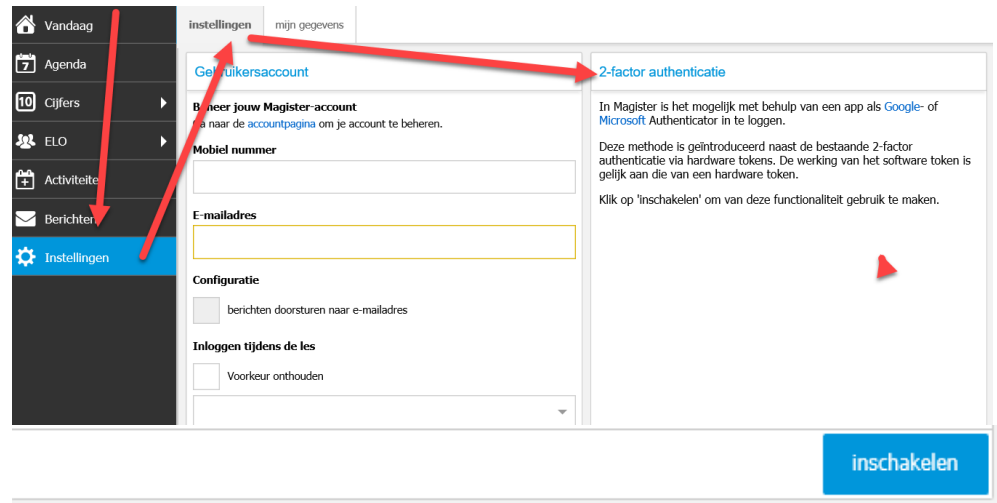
Vandaag
Agenda
Cijfers
ELO
Activiteit
Berichten
Instellingen

instellingen
mijn gegevens

Gebruikersaccount

Beheer jouw Magister-account
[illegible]a naar de accountpagina om je account te beheren.

Mobiel nummer

E-mailadres

Configuratie

berichten doorsturen naar e-mailadres

Inloggen tijdens de les

Voorkeur onthouden

2-factor authenticatie

In Magister is het mogelijk met behulp van een app als Google- of Microsoft Authenticator in te loggen.

Deze methode is geïntroduceerd naast de bestaande 2-factor authenticatie via hardware tokens. De werking van het software token is gelijk aan die van een hardware token.

Klik op 'inschakelen' om van deze functionaliteit gebruik te maken.

inschakelen